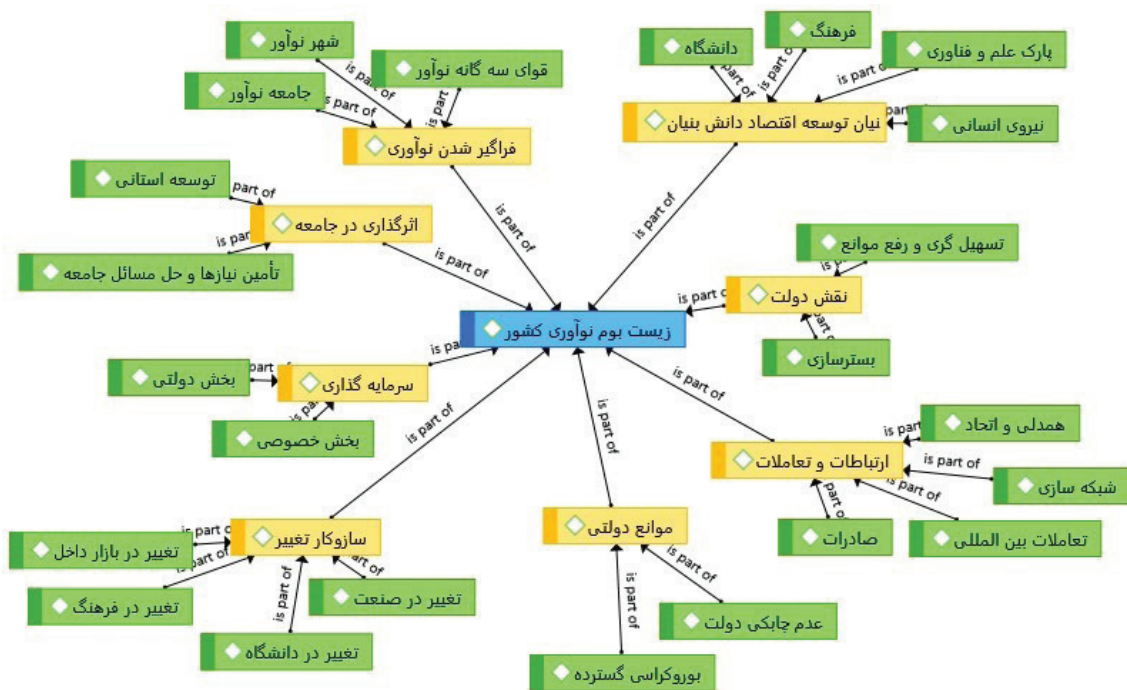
شهر نوآور
قوای سه گانه نوآور
جامعه نوآور
فراگیر شدن نوآوری
دانشگاه
فرهنگ
پارک علم و فناوری
نیان توسعه اقتصاد دانش بنیان
نیروی انسانی
توسعه استانی
اثرگذاری در جامعه
تأمین نیازها و حل مسائل جامعه
تسهیل گری و رفع موانع
نقش دولت
بسترسازی
زیست بوم نوآوری کشور
بخش دولتی
سرمایه گذاری
بخش خصوصی
همدلی و اتحاد
ارتباطات و تعاملات
شبکه سازی
صادرات
تعاملات بین المللی
تغییر در بازار داخل
سازوکار تغییر
تغییر در فرهنگ
تغییر در صنعت
تغییر در دانشگاه
موانع دولتی
عدم چابکی دولت
بوروکراسی گسترده
is part of
is part of
is part of
is part of
is part of
is part of
is part of
is part of
is part of
part of
is part
is part of
is part
is part of
is part of
is part of
is part of
part
is part of
is part of
is part of
is part of
is part of
is part
is part of
is part of
is part of
is part of
is part of
is part of
is part of
is part of